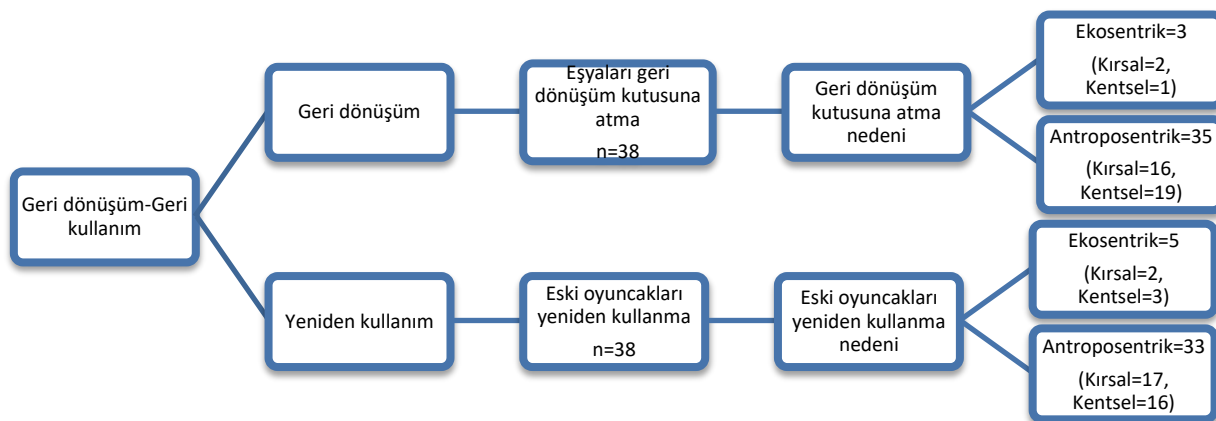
Geri dönüşüm-Geri kullanım

Geri dönüşüm

Eşyaları geri dönüşüm kutusuna atma
n=38

Geri dönüşüm kutusuna atma nedeni

Ekosentrik=3
(Kırsal=2, Kentsel=1)

Antroposentrik=35
(Kırsal=16, Kentsel=19)

Yeniden kullanım

Eski oyuncakları yeniden kullanma
n=38

Eski oyuncakları yeniden kullanma nedeni

Ekosentrik=5
(Kırsal=2, Kentsel=3)

Antroposentrik=33
(Kırsal=17, Kentsel=16)